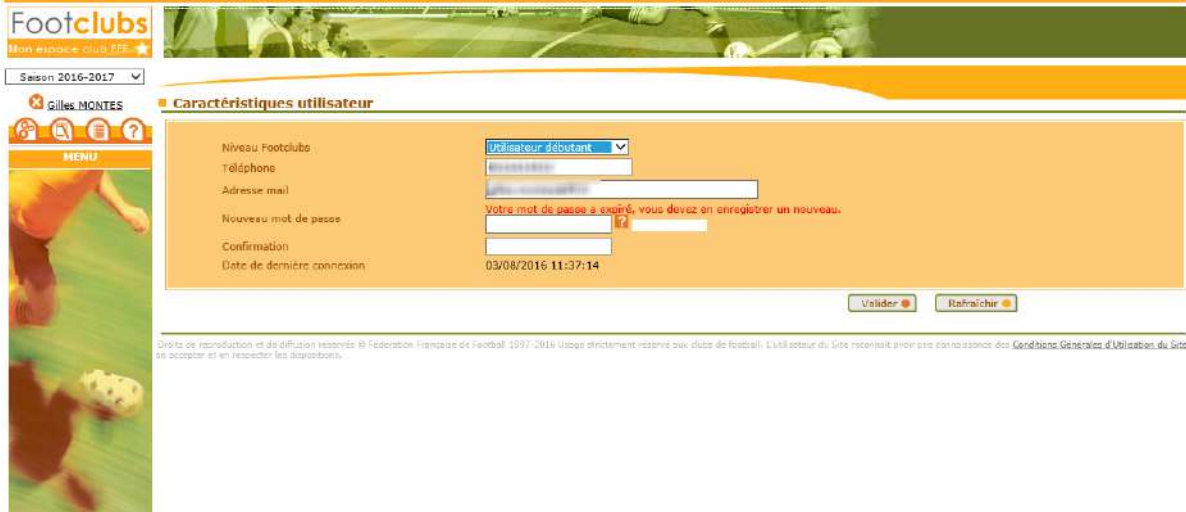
Footclubs
Mon espace club FFF

Saison 2016-2017

Gilles MONTES

MENU

Caractéristiques utilisateur

Niveau Footclubs | Utilisateur débutant
Téléphone | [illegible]
Adresse mail | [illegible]
Nouveau mot de passe | Votre mot de passe a expiré, vous devez en enregistrer un nouveau.
Confirmation
Date de dernière connexion | 03/08/2016 11:37:14

Valider
Rafraîchir

Droits de reproduction et de diffusion réservés © Fédération Française de Football 1997-2016 Usage strictement réservé aux clubs de football. L'Utilisateur du Site reconnaît avoir pris connaissance des Conditions Générales d'Utilisation du Site en accepter et en respecter les dispositions.